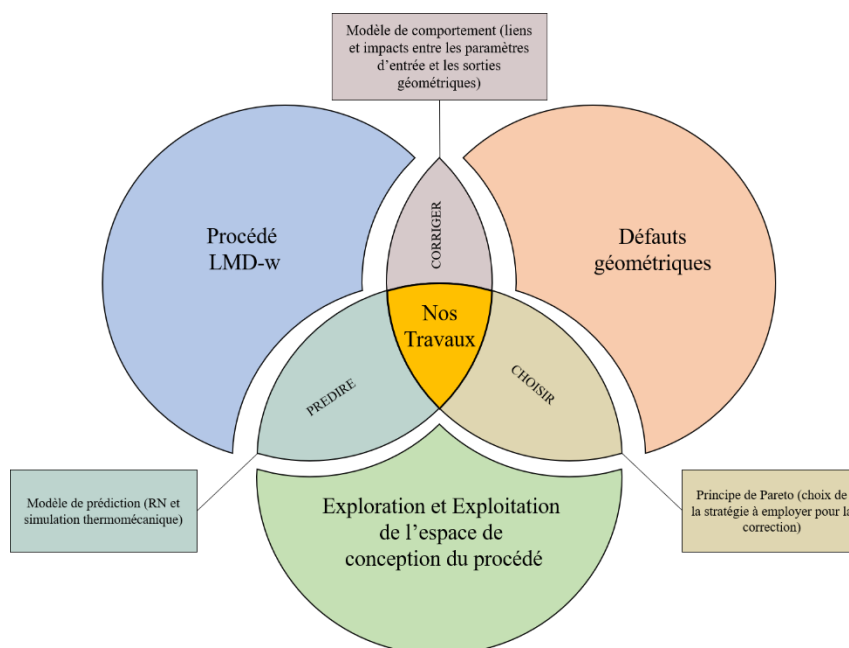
Modèle de comportement (liens et impacts entre les paramètres d’entrée et les sorties géométriques)

Procédé LMD-w

CORRIGER

Défauts géométriques

Nos Travaux

PREDIRE

CHOISIR

Modèle de prédiction (RN et simulation thermomécanique)

Exploration et Exploitation de l’espace de conception du procédé

Principe de Pareto (choix de la stratégie à employer pour la correction)